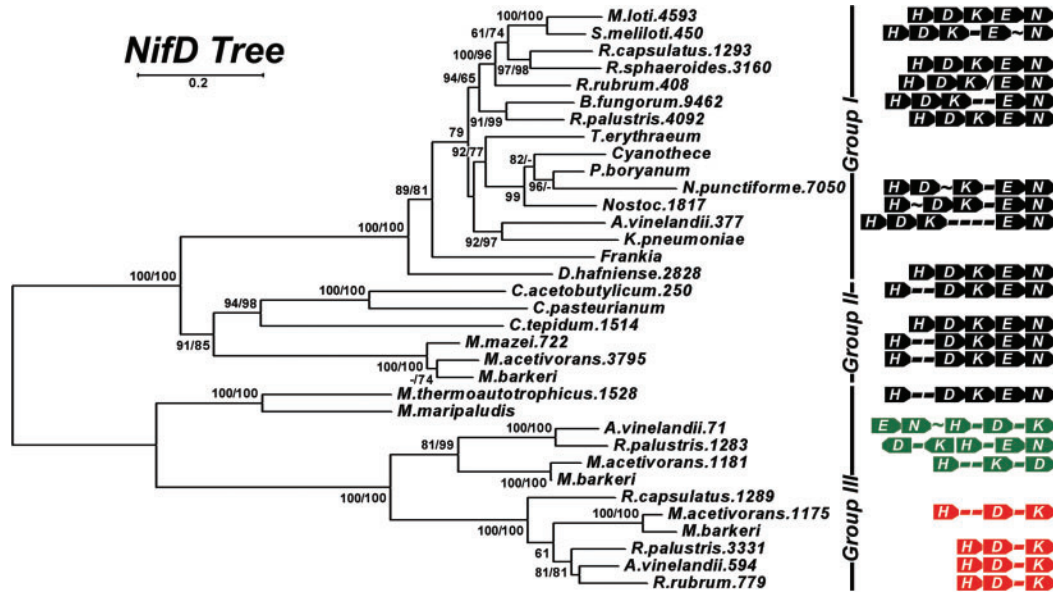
NifD Tree

0.2

100/100
M.loti.4593
61/74
S.meliloti.450
100/96
R.capsulatus.1293
97/98
R.sphaeroides.3160
94/65
R.rubrum.408
B.fungorum.9462
91/99
R.palustris.4092
79
T.erythraeum
92/77
82/-
Cyanothece
P.boryanum
96/-
N.punctiforme.7050
99
Nostoc.1817
89/81
A.vinelandii.377
92/97
K.pneumoniae
Frankia
D.hafniense.2828
100/100
100/100
C.acetobutylicum.250
94/98
C.pasteurianum
C.tepidum.1514
91/85
M.mazei.722
100/100
M.acetivorans.3795
-/74
M.barkeri
100/100
M.thermoautotrophicus.1528
M.maripaludis
100/100
A.vinelandii.71
81/99
R.palustris.1283
M.acetivorans.1181
100/100
M.barkeri
100/100
R.capsulatus.1289
100/100
M.acetivorans.1175
100/100
M.barkeri
61
R.palustris.3331
81/81
A.vinelandii.594
R.rubrum.779

Group I
Group II
Group III

H D K E N
H D K E ~ N
H D K E N
H D K / E N
H D K E N
H D K E N
H D ~ K E N
H ~ D K E N
H D K E N
H D K E N
H D K E N
H D K E N
H D K E N
H D K E N
H D K E N
E N ~ H D K
D K H E N
H K D
H D K
H D K
H D K
H D K